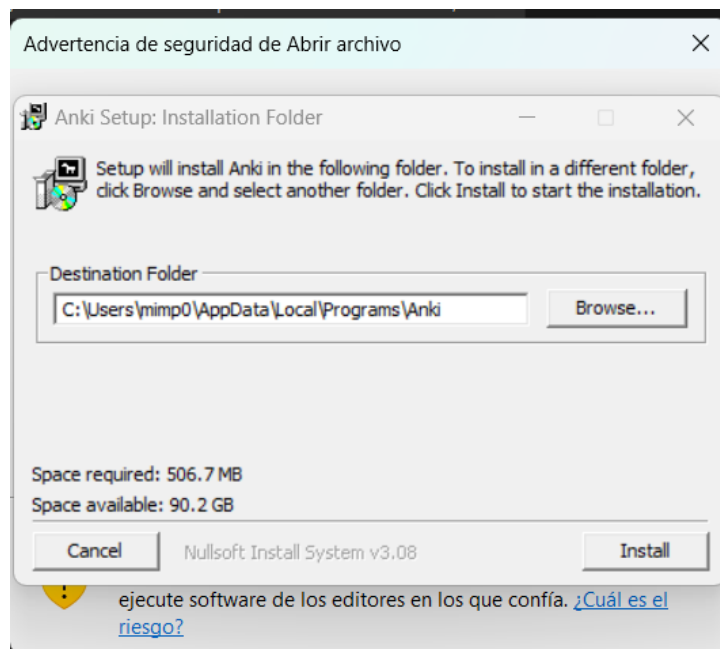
Advertencia de seguridad de Abrir archivo

Anki Setup: Installation Folder

Setup will install Anki in the following folder. To install in a different folder, click Browse and select another folder. Click Install to start the installation.

Destination Folder

C:\Users\mimp0\AppData\Local\Programs\Anki

Browse...

Space required: 506.7 MB

Space available: 90.2 GB

Cancel

Nullsoft Install System v3.08

Install

ejecute software de los editores en los que confía. ¿Cuál es el riesgo?